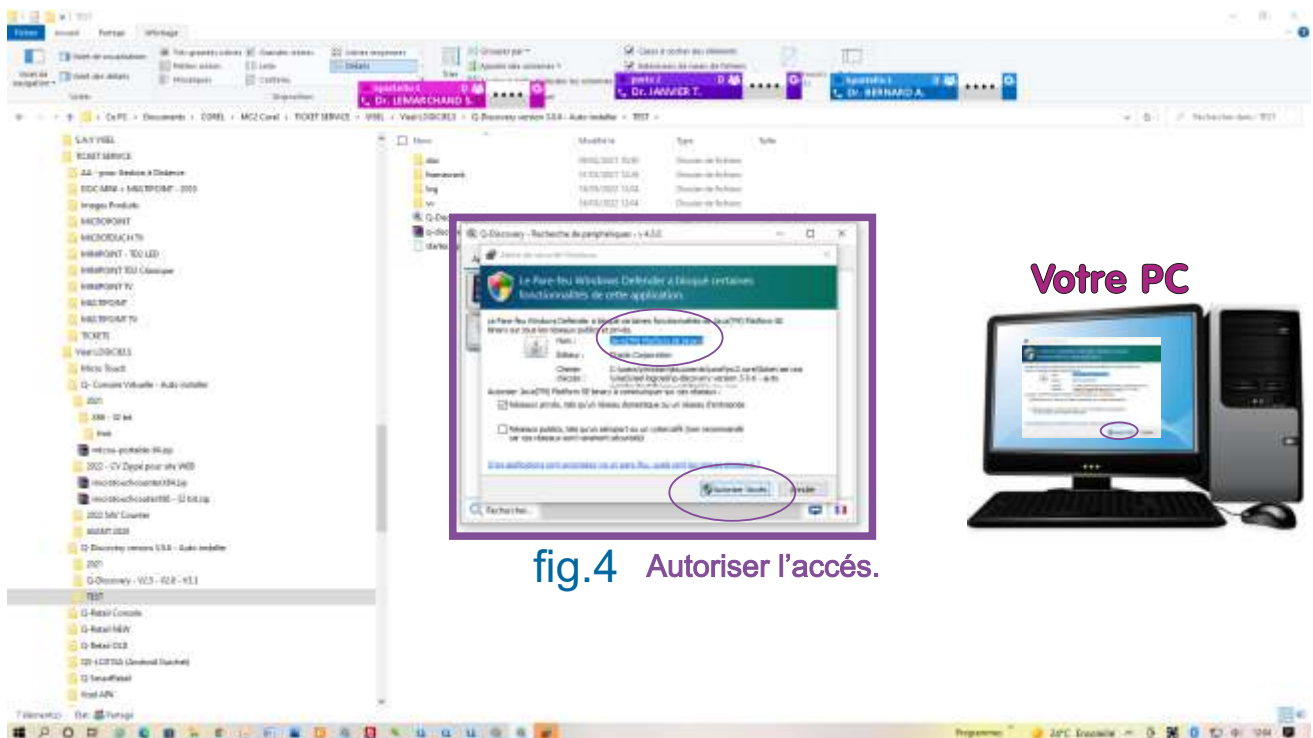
TEST

Fichier Accueil Partage Affichage

Volet de navigation Volet de visualisation Volet des détails Très grandes icônes Grandes icônes Icônes moyennes Petites icônes Liste Détails Mosaïques Contenu Trier par Grouper par Ajouter des colonnes Cases à cocher des éléments Extensions de noms de fichiers Éléments masqués

Dr. LEMARCHAND S. Dr. JANVIER T. Dr. BERNARD A.

Ce PC > Documents > COREL > MC2 Corel > TICKET SERVICE > VISEL > Visel LOGICIELS > Q-Discovery version 3.5.6 - Auto installer > TEST

Rechercher dans : TEST

S.A.V VISEL
TICKET SERVICE
AA - pour Gestion à Distance
DOCAMM + MASTERPOINT - 2022
Images Produits
MICROPOINT
MICROTOUCH TV
MINIPOINT - TD2 LED
MINIPOINT TD2 Classique
MINIPOINT TV
MASTERPOINT
MASTERPOINT TV
TICKETS
Visel LOGICIELS
Micro Touch
Q- Console Virtuelle - Auto installer
2021
X86 - 32 bit
linux
2022 - CV Zippé pour site WEB
2022 SAV Counter
TEST
Q-Retail Console
Q-Retail NEW
Q-Retail OLD
Q-SmartRetail

Nom Modifié le Type Taille
doc
framework
log
Q-Discovery
Dossier de fichiers

Q-Discovery - Recherche de périphériques - v 4.3.0

Alerte de sécurité Windows

Le Pare-feu Windows Defender a bloqué certaines fonctionnalités de cette application.

Le Pare-feu Windows Defender a bloqué certaines fonctionnalités de Java(TM) Platform SE binary sur tous les réseaux publics et privés.

Nom : Java(TM) Platform SE binary
Éditeur : Oracle Corporation
Chemin : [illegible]

Autoriser Java(TM) Platform SE binary à communiquer sur ces réseaux :

Réseaux privés, tels qu'un réseau domestique ou un réseau d'entreprise

Réseaux publics, tels qu'un aéroport ou un cybercafé (non recommandé car ces réseaux sont rarement sécurisés)

Si une application est autorisée via un pare-feu, quels sont les risques ?

Autoriser l'accès Annuler

Rechercher...

Votre PC

fig.4 Autoriser l'accés.

7 élément(s) État : Partagé

24°C Ensoleillé